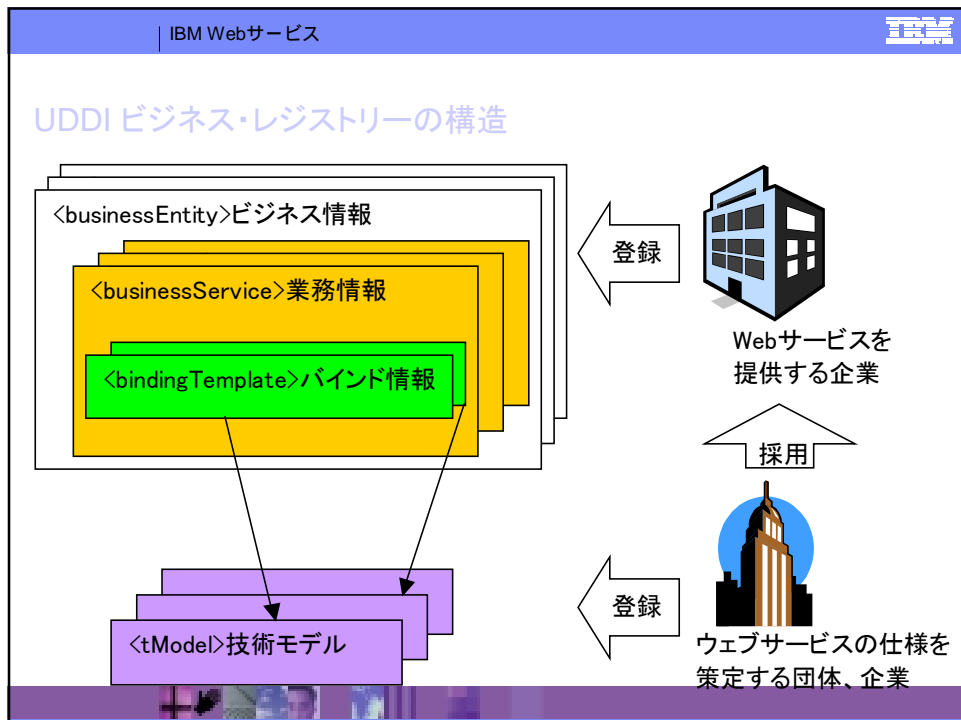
IBM Webサービス

IBM

UDDI ビジネス･レジストリーの構造

<businessEntity>ビジネス情報

<businessService>業務情報

<bindingTemplate>バインド情報

<tModel>技術モデル

登録

Webサービスを提供する企業

採用

登録

ウェブサービスの仕様を策定する団体、企業